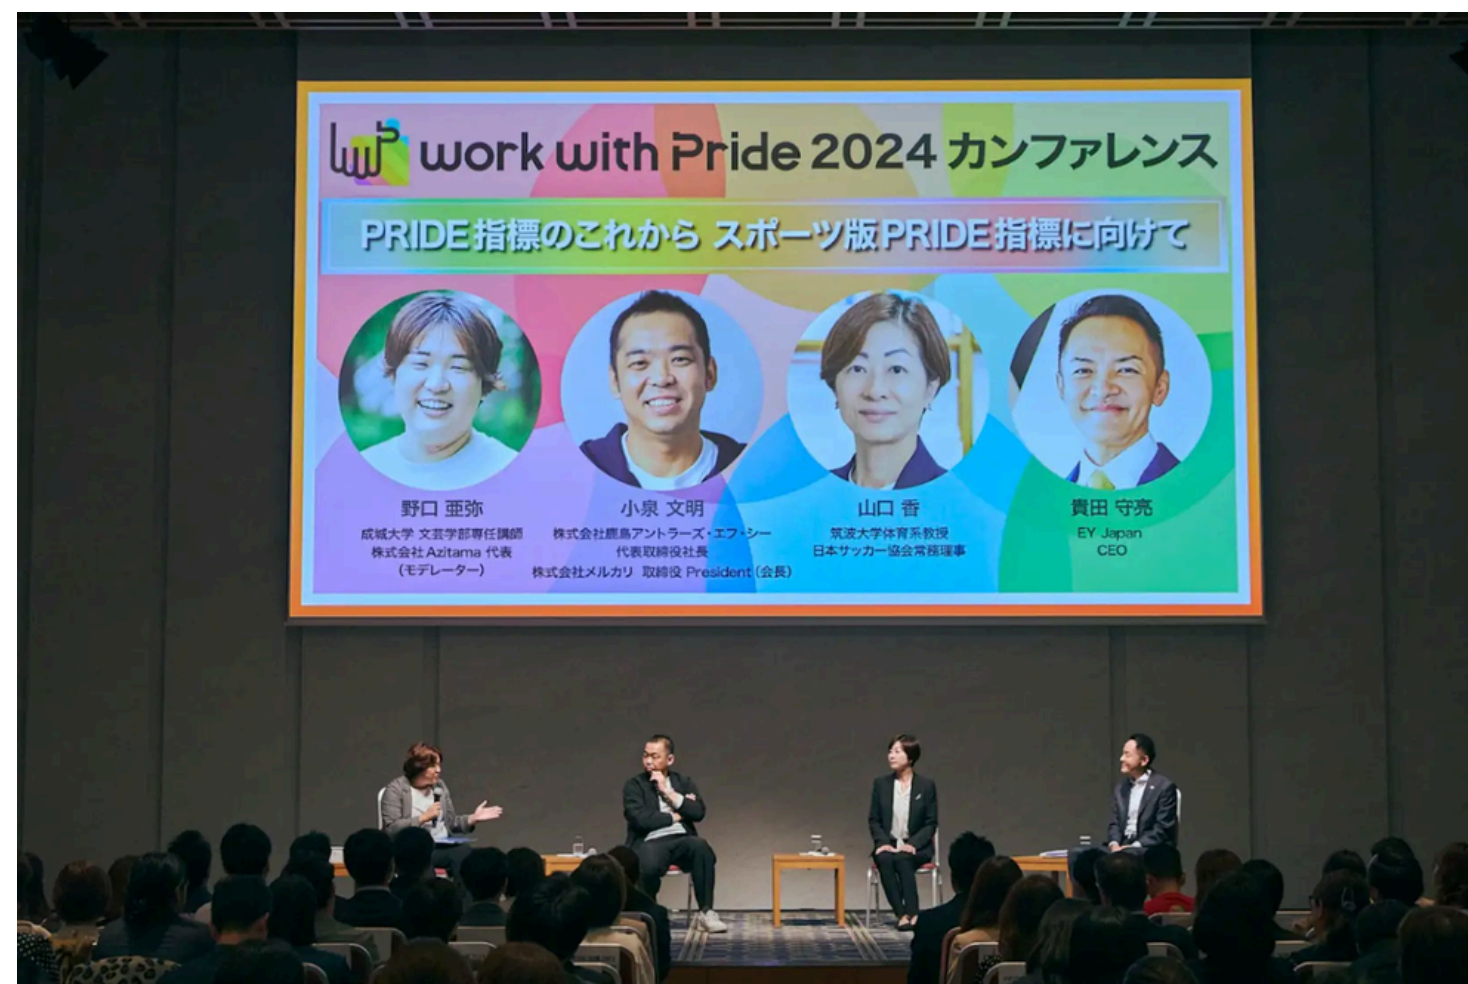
wwP work with Pride 2024 カンファレンス

PRIDE指標のこれから スポーツ版PRIDE指標に向けて

野口 亜弥
成城大学 文芸学部専任講師
株式会社Azitama 代表
(モデレーター)

小泉 文明
株式会社鹿島アントラーズ・エフ・シー
代表取締役社長
株式会社メルカリ 取締役 President(会長)

山口 香
筑波大学体育系教授
日本サッカー協会常務理事

貴田 守亮
EY Japan
CEO